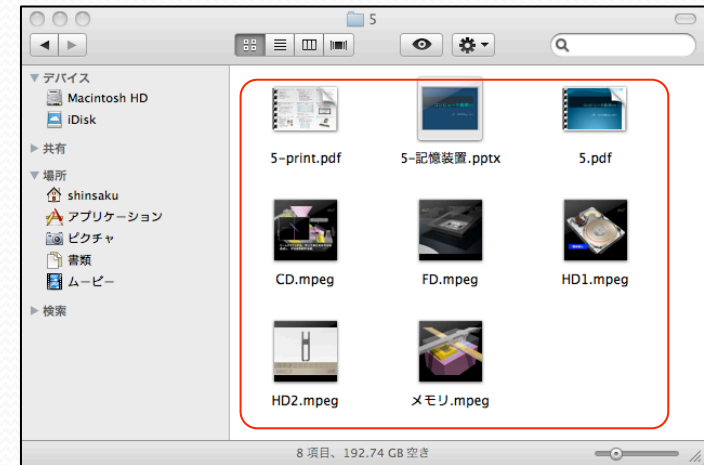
5

▼ デバイス
Macintosh HD
iDisk
▶ 共有
▼ 場所
shinsaku
アプリケーション
ピクチャ
書類
ムービー
▶ 検索

5-print.pdf
5-記憶装置.pptx
5.pdf
CD.mpeg
FD.mpeg
HD1.mpeg
HD2.mpeg
メモリ.mpeg

8 項目、192.74 GB 空き